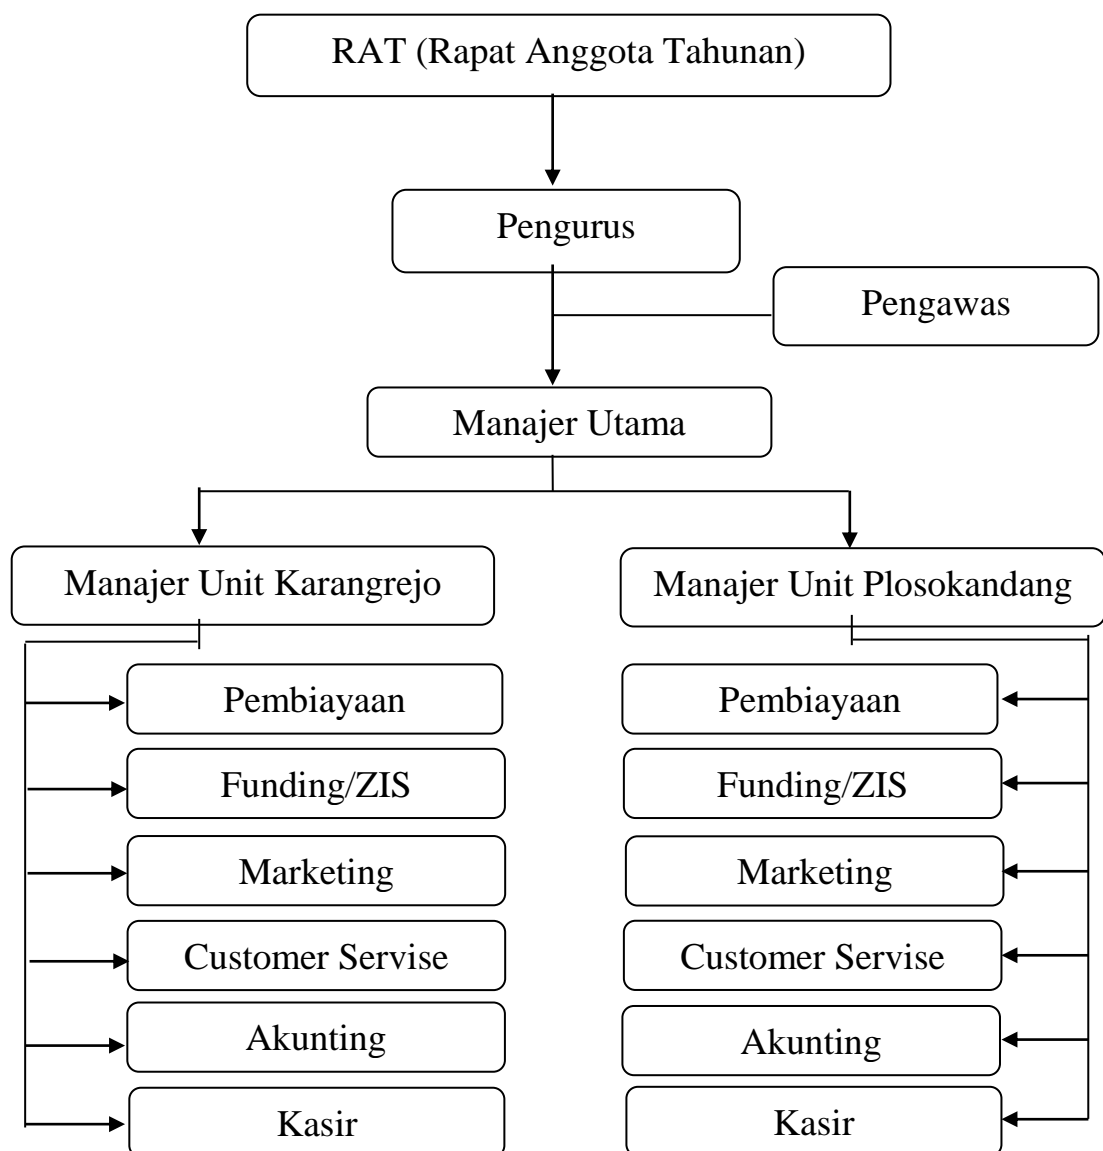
RAT (Rapat Anggota Tahunan)

Pengurus

Pengawas

Manajer Utama

Manajer Unit Karangrejo

Pembiayaan

Funding/ZIS

Marketing

Customer Servise

Akunting

Kasir

Manajer Unit Plosokandang

Pembiayaan

Funding/ZIS

Marketing

Customer Servise

Akunting

Kasir